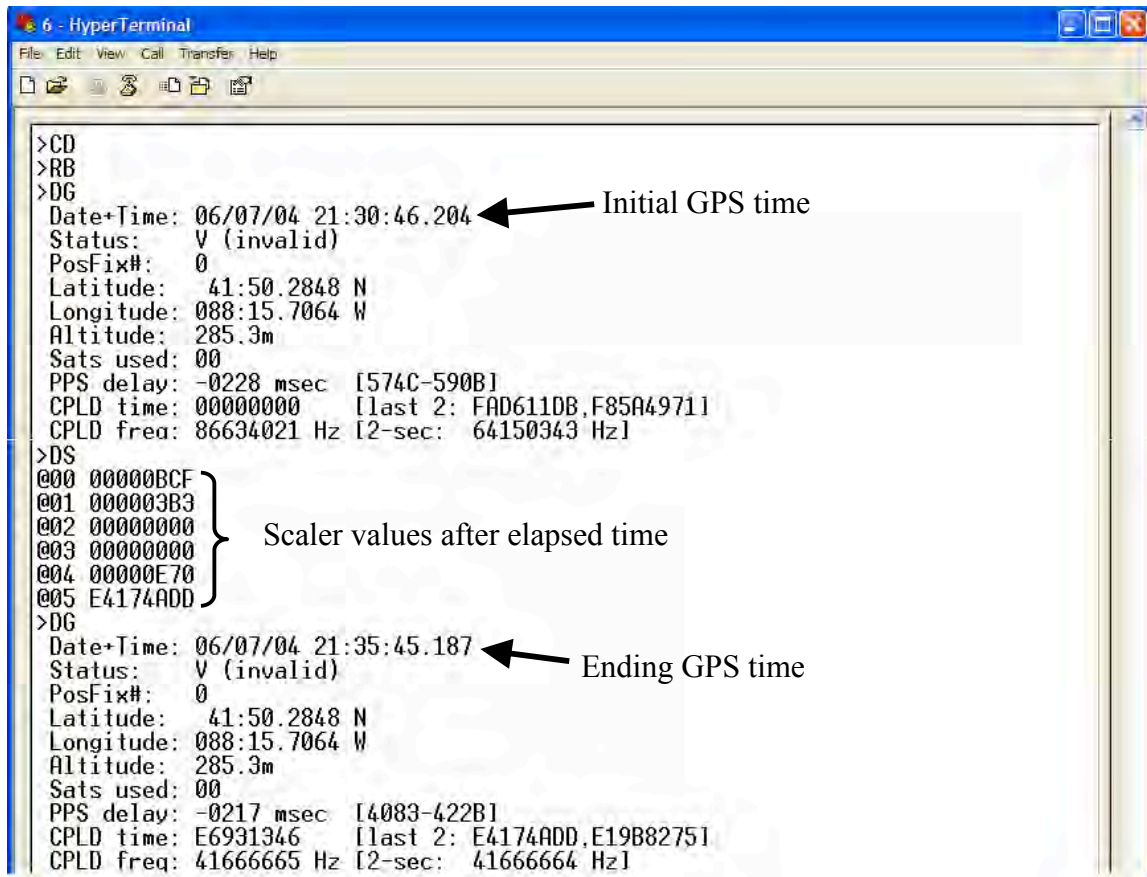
6 - HyperTerminal

File Edit View Call Transfer Help

>CD
>RB
>DG
Date+Time: 06/07/04 21:30:46.204
Status: V (invalid)
PosFix#: 0
Latitude: 41:50.2848 N
Longitude: 088:15.7064 W
Altitude: 285.3m
Sats used: 00
PPS delay: -0228 msec [574C-590B]
CPLD time: 00000000 [last 2: FAD611DB,F85A4971]
CPLD freq: 86634021 Hz [2-sec: 64150343 Hz]
>DS
@00 00000BCF
@01 000003B3
@02 00000000
@03 00000000
@04 00000E70
@05 E4174ADD
>DG
Date+Time: 06/07/04 21:35:45.187
Status: V (invalid)
PosFix#: 0
Latitude: 41:50.2848 N
Longitude: 088:15.7064 W
Altitude: 285.3m
Sats used: 00
PPS delay: -0217 msec [4083-422B]
CPLD time: E6931346 [last 2: E4174ADD,E19B8275]
CPLD freq: 41666665 Hz [2-sec: 41666664 Hz]

Initial GPS time

Scaler values after elapsed time

Ending GPS time